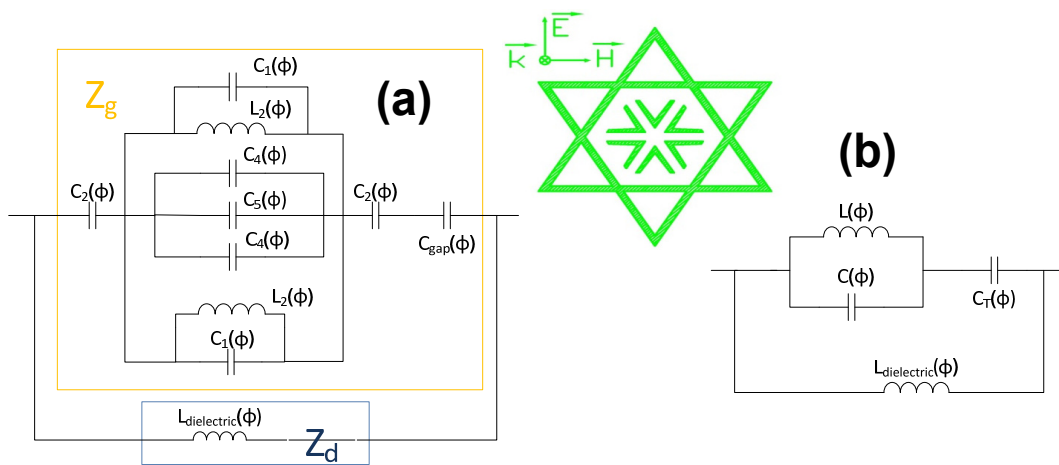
$Z_g$

(a)

$C_1(\phi)$
$L_2(\phi)$
$C_4(\phi)$
$C_2(\phi)$
$C_5(\phi)$
$C_2(\phi)$
$C_4(\phi)$
$C_{gap}(\phi)$
$L_2(\phi)$
$C_1(\phi)$

$L_{dielectric}(\phi)$
$Z_d$

$\vec{E}$
$\vec{k}$
$\vec{H}$

(b)

$L(\phi)$
$C(\phi)$
$C_T(\phi)$
$L_{dielectric}(\phi)$